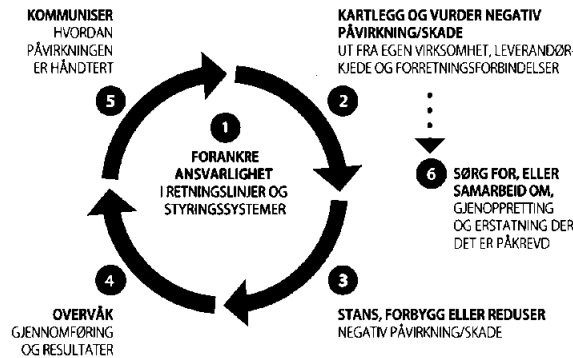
KOMMUNISER
HVORDAN PÅVIRKNINGEN ER HÅNDTERT

5

KARTLEGG OG VURDER NEGATIV PÅVIRKNING/SKADE
UT FRA EGEN VIRKSOMHET, LEVERANDØRKJEDE OG FORRETNINGSFORBINDELSER

2

1

FORANKRE ANSVARLIGHET
I RETNINGSLINJER OG STYRINGSSYSTEMER

6

SØRG FOR, ELLER SAMARBEID OM,
GJENOPPRETTING OG ERSTATNING DER DET ER PÅKREVD

4

OVERVÅK
GJENNOMFØRING OG RESULTATER

3

STANS, FORBYGG ELLER REDUSER
NEGATIV PÅVIRKNING/SKADE